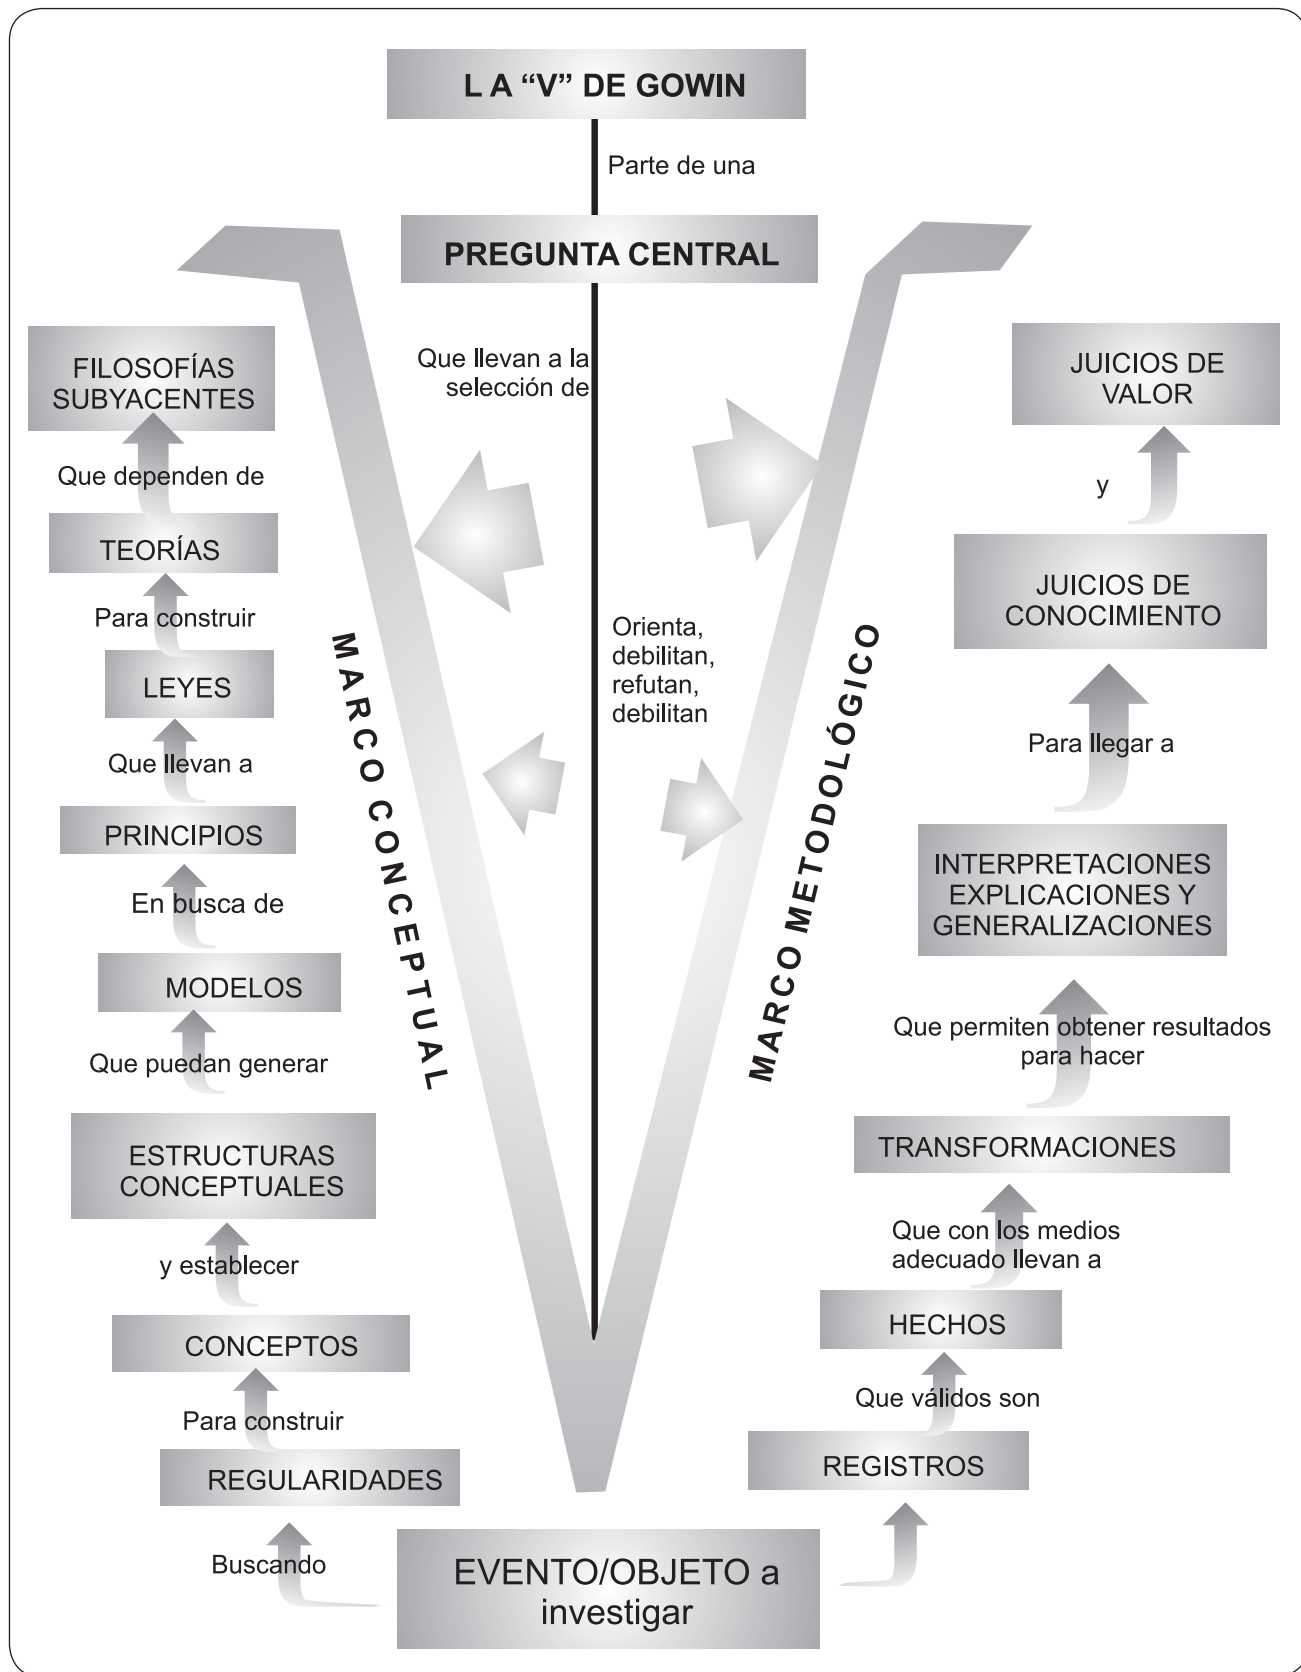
L A "V" DE GOWIN

Parte de una

PREGUNTA CENTRAL

Que llevan a la selección de

Orienta, debilitan, refutan, debilitan

MARCO CONCEPTUAL

MARCO METODOLÓGICO

FILOSOFÍAS SUBYACENTES

Que dependen de

TEORÍAS

Para construir

LEYES

Que llevan a

PRINCIPIOS

En busca de

MODELOS

Que puedan generar

ESTRUCTURAS CONCEPTUALES

y establecer

CONCEPTOS

Para construir

REGULARIDADES

Buscando

EVENTO/OBJETO a investigar

REGISTROS

Que válidos son

HECHOS

Que con los medios adecuado llevan a

TRANSFORMACIONES

Que permiten obtener resultados para hacer

INTERPRETACIONES EXPLICACIONES Y GENERALIZACIONES

Para llegar a

JUICIOS DE CONOCIMIENTO

y

JUICIOS DE VALOR